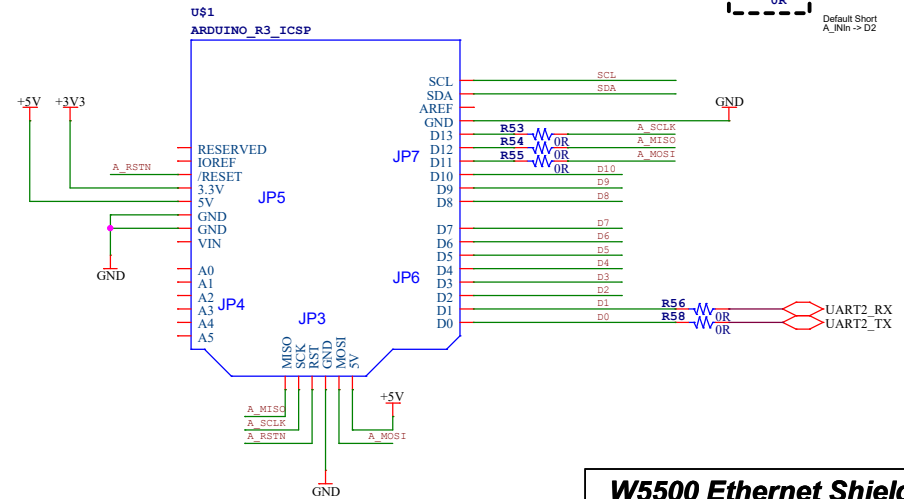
0R

Default Short
A_INIn -> D2

U$1
ARDUINO_R3_ICSP

+5V
+3V3

A_RSTN

RESERVED
IOREF
/RESET
3.3V
5V
GND
GND
VIN

JP5

GND

A0
A1
A2
A3
A4
A5

JP4

SCL
SDA
AREF
GND
D13
D12
D11
D10
D9
D8

JP7

D7
D6
D5
D4
D3
D2
D1
D0

JP6

SCL
SDA

GND

R53
R54
R55
0R
0R
0R
A_SCLK
A_MISO
A_MOSI
D10
D9
D8

D7
D6
D5
D4
D3
D2
D1
D0

R56
R58
0R
0R
UART2_RX
UART2_TX

JP3

MISO
SCK
RST
GND
MOSI
5V

+5V

A_MISO
A_SCLK
A_RSTN
A_MOSI

GND

W5500 Ethernet Shiel